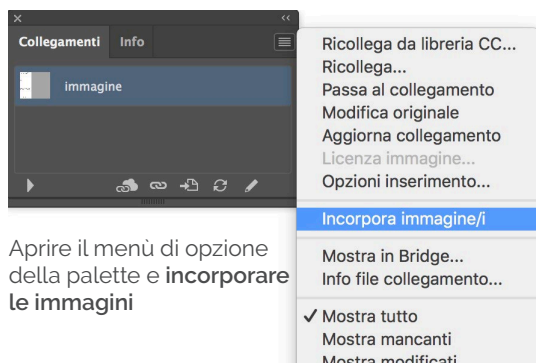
Collegamenti Info

immagine

Ricollega da libreria CC...
Ricollega...
Passa al collegamento
Modifica originale
Aggiorna collegamento
Licenza immagine...
Opzioni inserimento...

Incorpora immagine/i

Mostra in Bridge...
Info file collegamento...

✓ Mostra tutto
Mostra mancanti
Mostra modificati

Aprire il menù di opzione della palette e **incorporare le immagini**